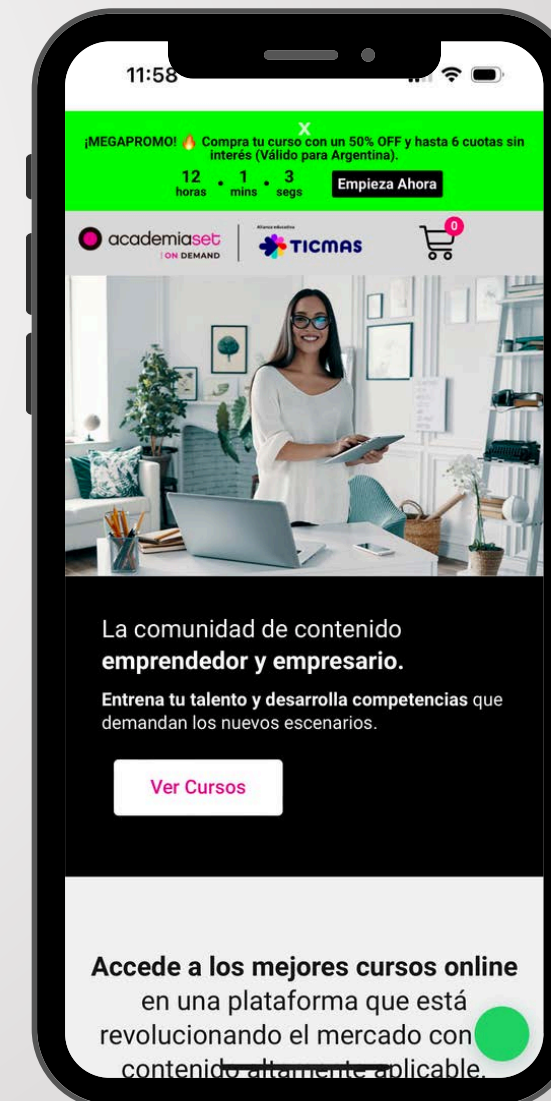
11:58

X
¡MEGAPROMO! 🔥 Compra tu curso con un 50% OFF y hasta 6 cuotas sin interés (Válido para Argentina).

12 horas · 1 mins · 3 segs

Empieza Ahora

academiaset ON DEMAND

Alianza educativa TICMAS

0

La comunidad de contenido emprendedor y empresario.

Entrena tu talento y desarrolla competencias que demandan los nuevos escenarios.

Ver Cursos

Accede a los mejores cursos online en una plataforma que está revolucionando el mercado con contenido altamente aplicable.